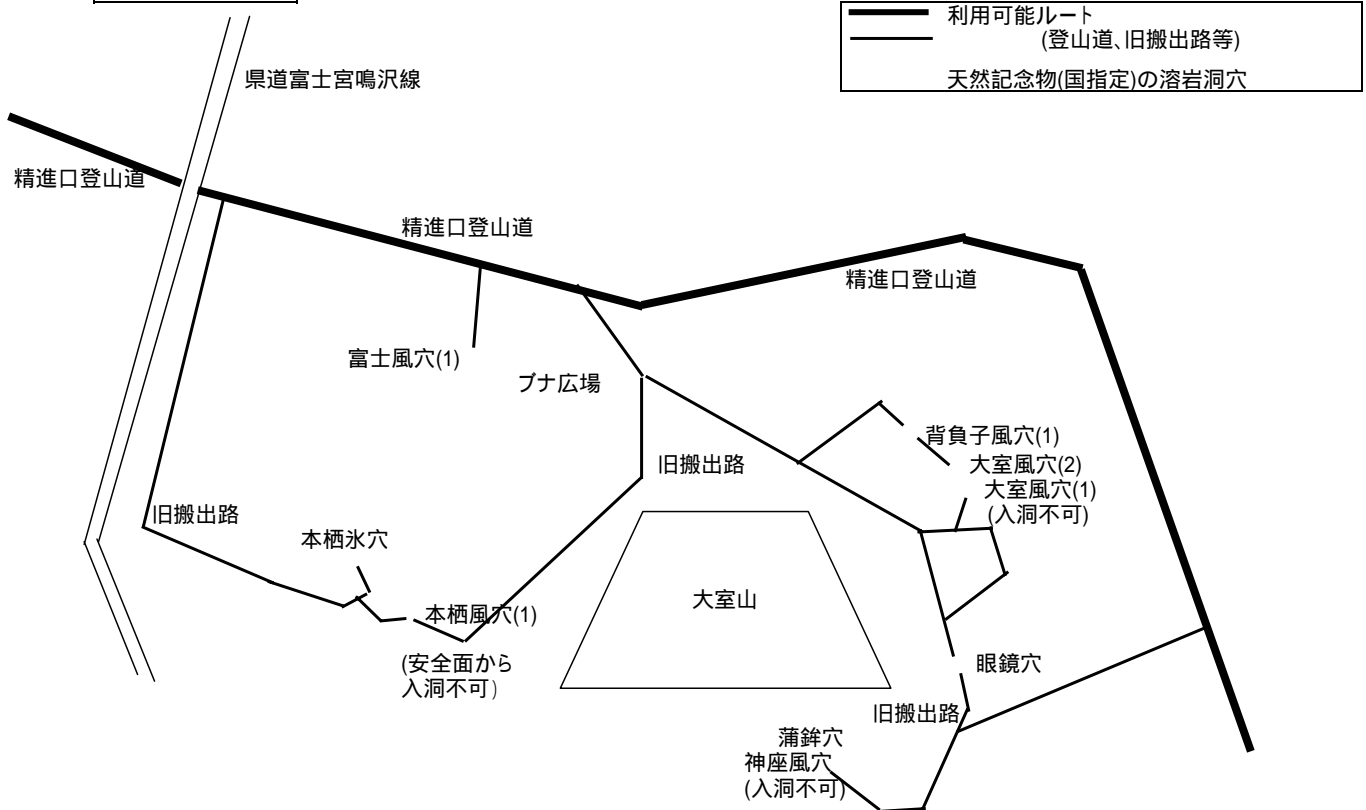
利用可能ルート
(登山道､旧搬出路等)
天然記念物(国指定)の溶岩洞穴

県道富士宮鳴沢線

精進口登山道

精進口登山道

精進口登山道

富士風穴(1)

ブナ広場

背負子風穴(1)

大室風穴(2)

大室風穴(1)
(入洞不可)

旧搬出路

旧搬出路

本栖氷穴

本栖風穴(1)

(安全面から入洞不可)

大室山

眼鏡穴

旧搬出路

蒲鉾穴

神座風穴
(入洞不可)